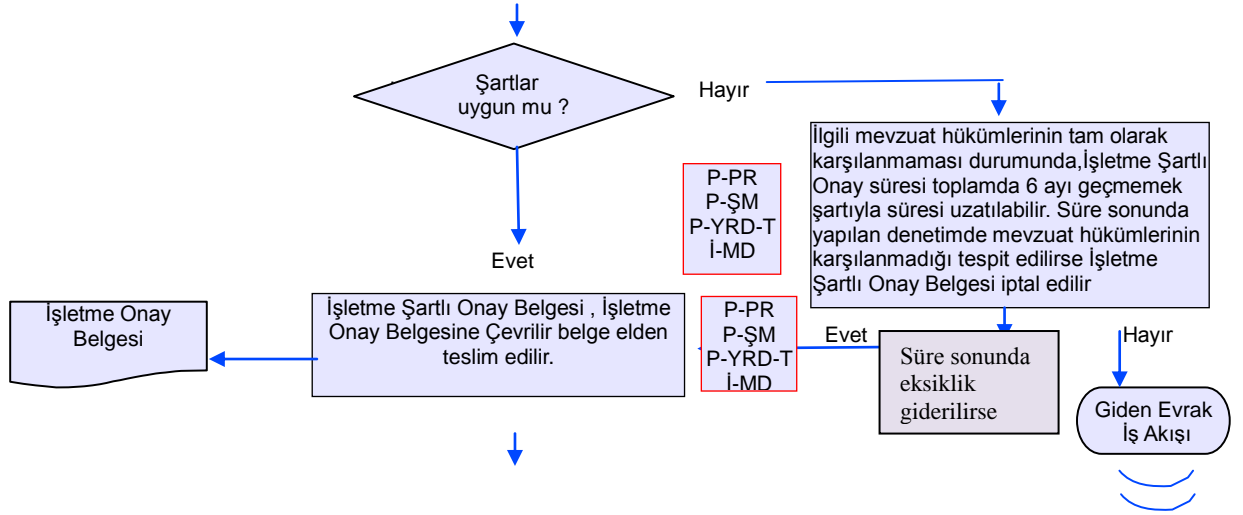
Şartlar uygun mu ?

Hayır

İlgili mevzuat hükümlerinin tam olarak karşılanmaması durumunda,İşletme Şartlı Onay süresi toplamda 6 ayı geçmemek şartıyla süresi uzatılabilir. Süre sonunda yapılan denetimde mevzuat hükümlerinin karşılanmadığı tespit edilirse İşletme Şartlı Onay Belgesi iptal edilir

P-PR
P-ŞM
P-YRD-T
İ-MD

Evet

İşletme Onay Belgesi

İşletme Şartlı Onay Belgesi , İşletme Onay Belgesine Çevrilir belge elden teslim edilir.

P-PR
P-ŞM
P-YRD-T
İ-MD

Evet

Süre sonunda eksiklik giderilirse

Hayır

Giden Evrak İş Akışı